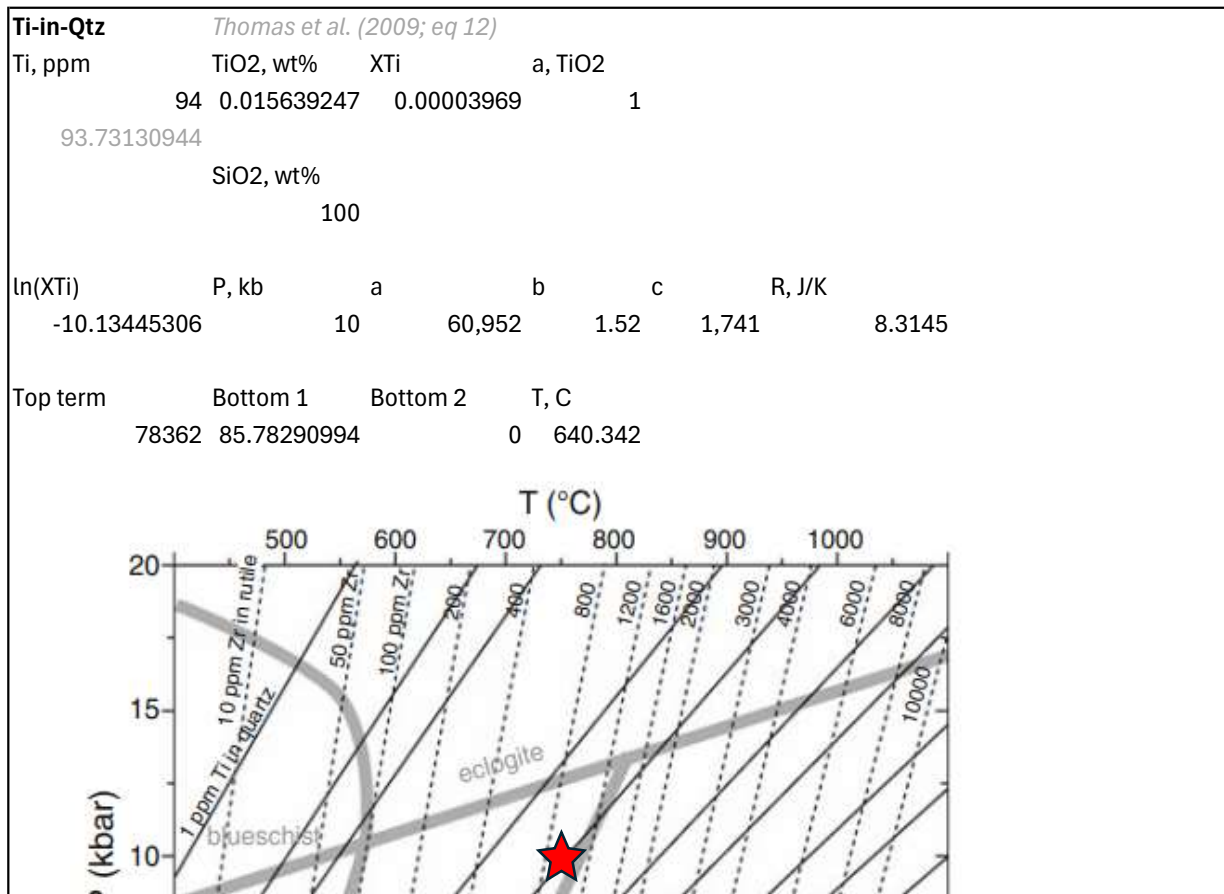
**Ti-in-Qtz** *Thomas et al. (2009; eq 12)*

| Ti, ppm | TiO2, wt% | XTi | a, TiO2 |
|---|---|---|---|
| 94 | 0.015639247 | 0.00003969 | 1 |
| 93.73130944 | | | |
| | SiO2, wt% | | |
| | 100 | | |

| ln(XTi) | P, kb | a | b | c | R, J/K |
|---|---|---|---|---|---|
| -10.13445306 | 10 | 60,952 | 1.52 | 1,741 | 8.3145 |

| Top term | Bottom 1 | Bottom 2 | T, C |
|---|---|---|---|
| 78362 | 85.78290994 | 0 | 640.342 |

T (°C)
500 600 700 800 900 1000
20
15
10
P (kbar)
10 ppm Zr in rutile
50 ppm Zr
100 ppm Zr
200
400
800
1200
1600
2000
3000
4000
6000
8000
10000
1 ppm Ti in quartz
eclogite
blueschist